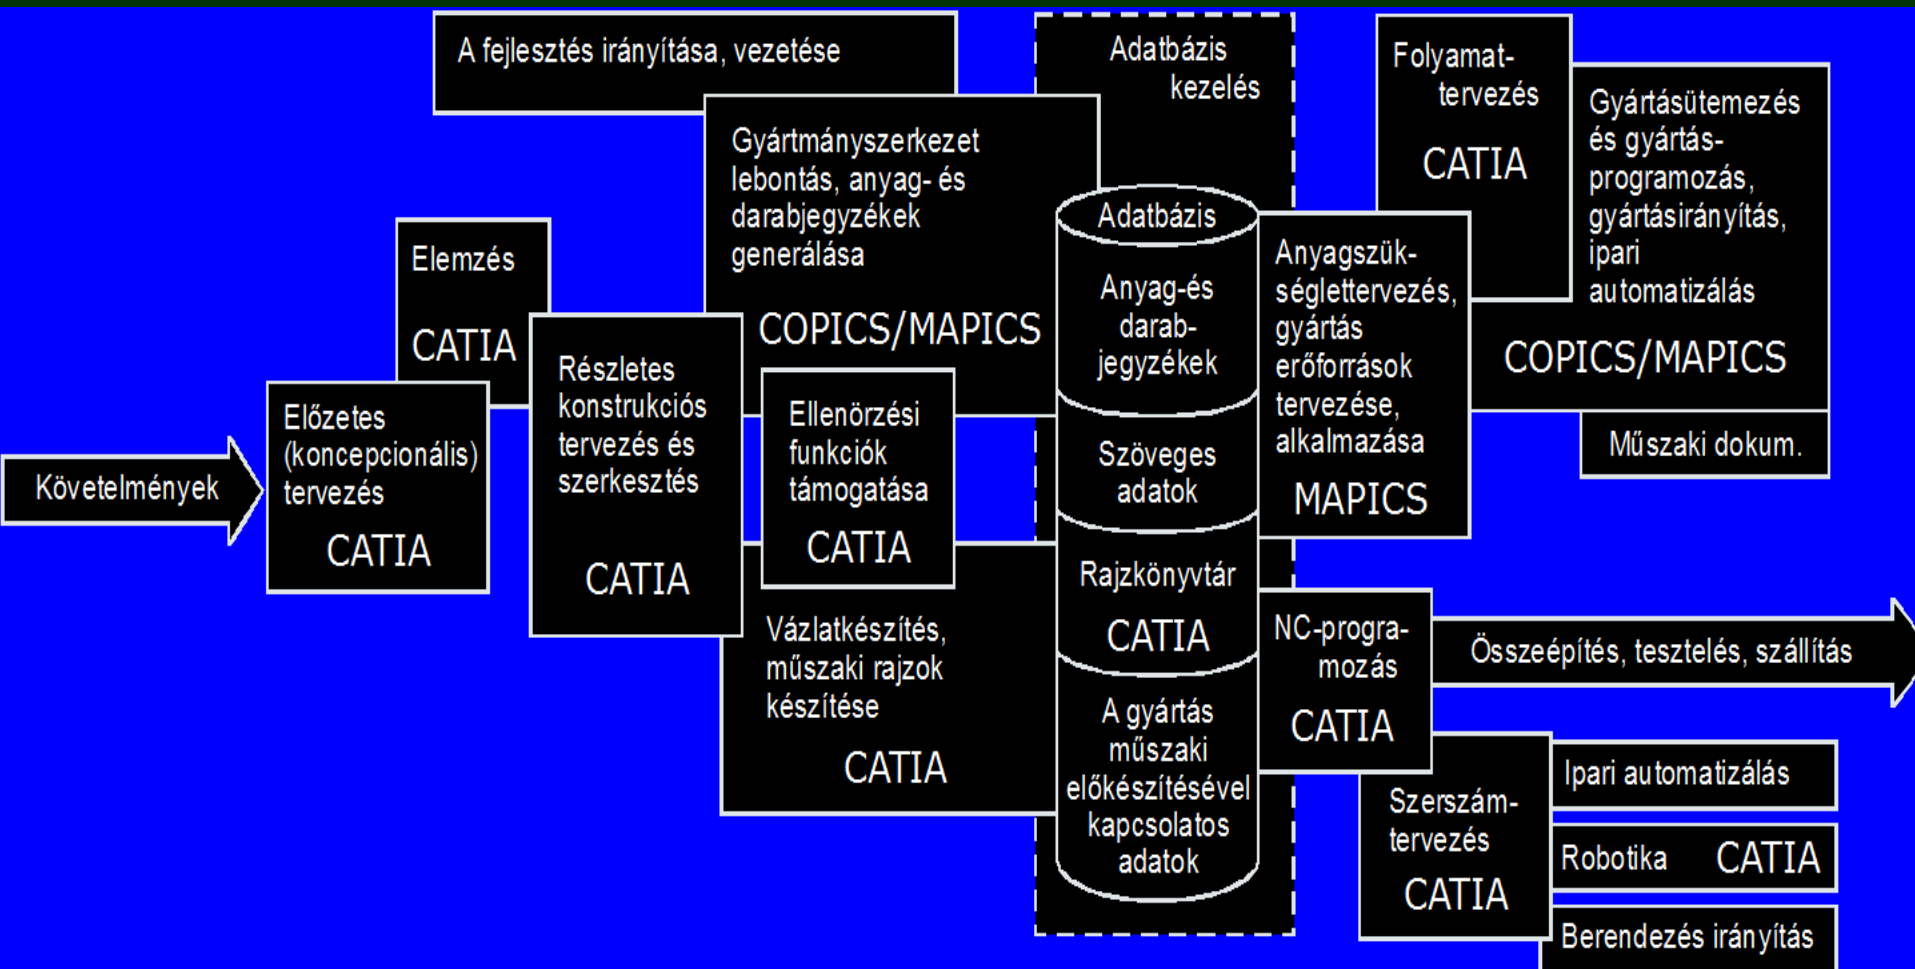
A fejlesztés irányítása, vezetése

Adatbázis kezelés

Folyamattervezés
CATIA

Gyártásütemezés és gyártásprogramozás, gyártásirányítás, ipari automatizálás
COPICS/MAPICS

Gyártmányszerkezet lebontás, anyag- és darabjegyzékek generálása
COPICS/MAPICS

Elemzés
CATIA

Adatbázis
Anyag-és darabjegyzékek

Szöveges adatok

Rajzkönyvtár
CATIA

A gyártás műszaki előkészítésével kapcsolatos adatok

Anyagszükséglettervezés, gyártás erőforrások tervezése, alkalmazása
MAPICS

Műszaki dokum.

Követelmények

Előzetes (koncepcionális) tervezés
CATIA

Részletes konstrukciós tervezés és szerkesztés
CATIA

Ellenőrzési funkciók támogatása
CATIA

Vázlatkészítés, műszaki rajzok készítése
CATIA

NC-programozás
CATIA

Összeépítés, tesztelés, szállítás

Szerszámtervezés
CATIA

Ipari automatizálás

Robotika CATIA

Berendezés irányítás